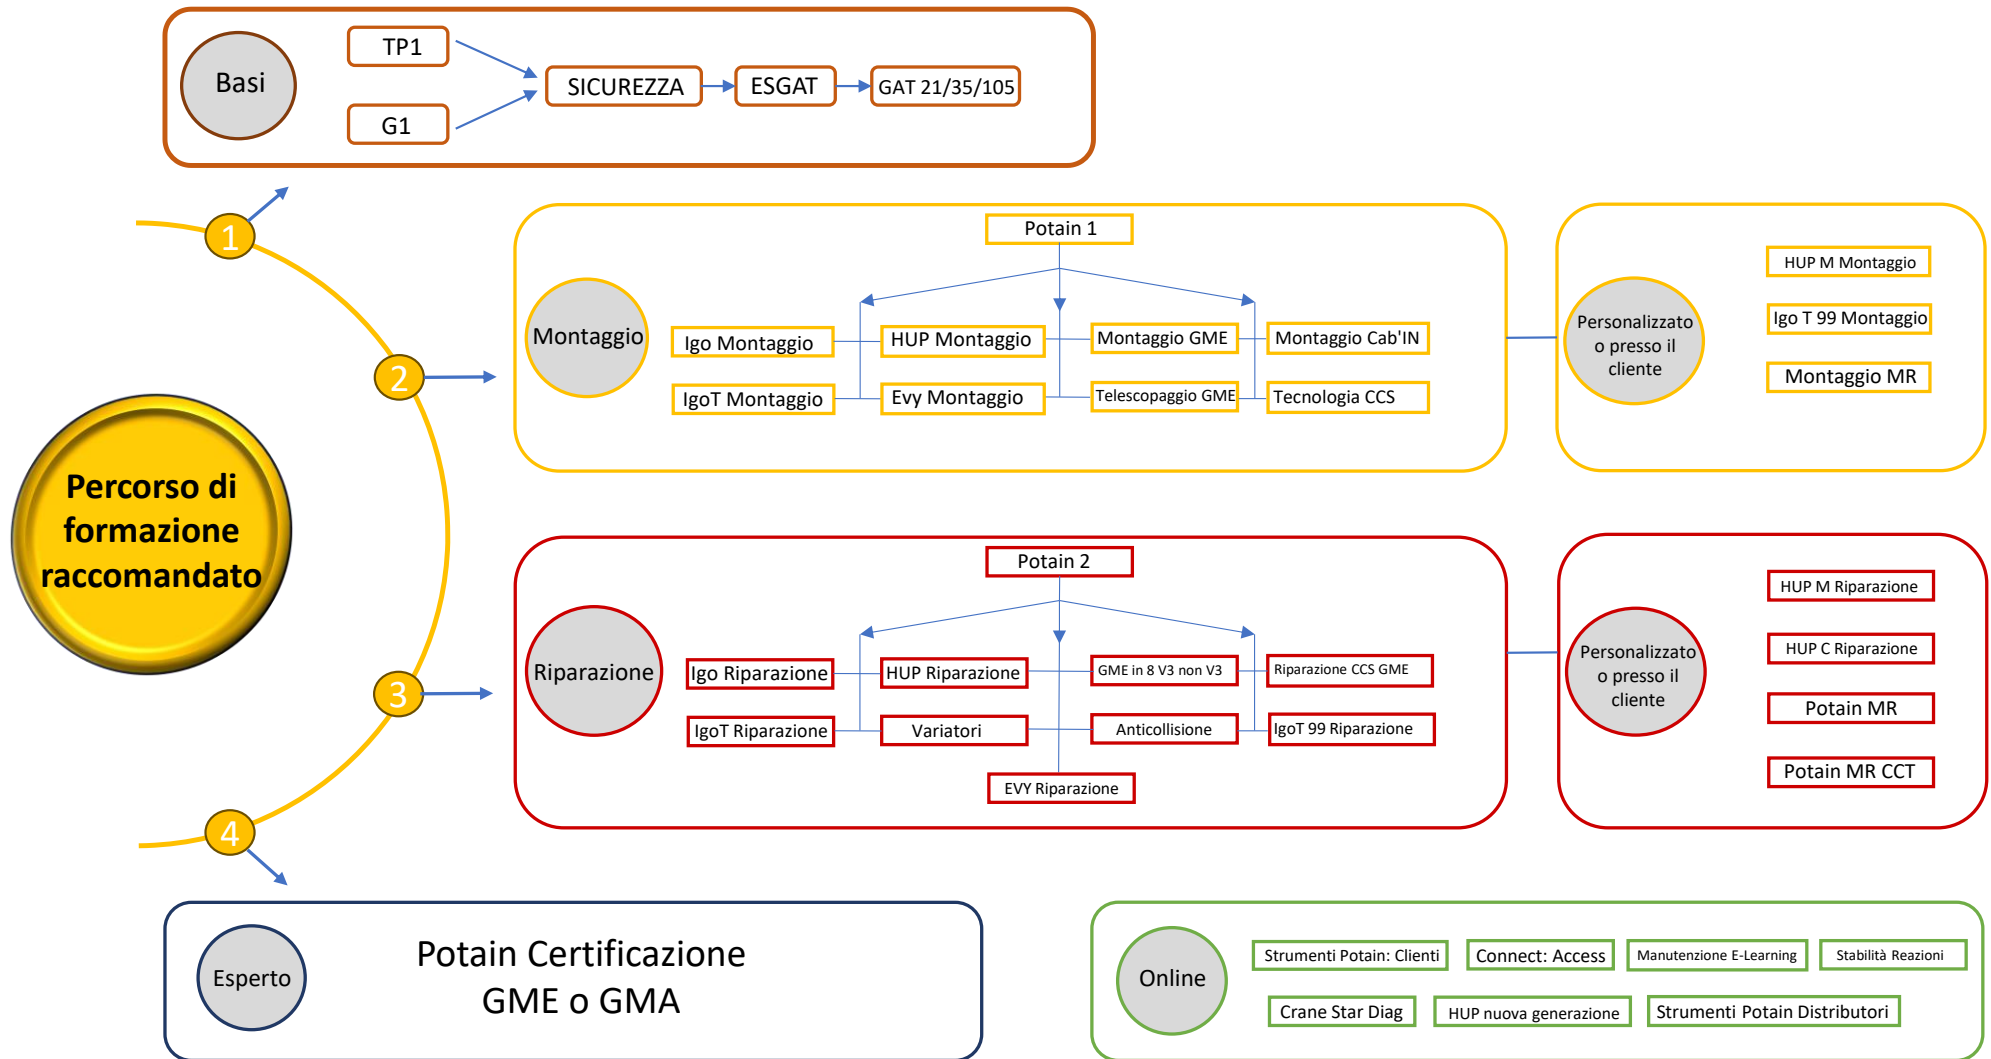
Basi

TP1

G1

SICUREZZA

ESGAT

GAT 21/35/105

Percorso di formazione raccomandato

1

2

3

4

Potain 1

Montaggio

Igo Montaggio

IgoT Montaggio

HUP Montaggio

Evy Montaggio

Montaggio GME

Telescopaggio GME

Montaggio Cab'IN

Tecnologia CCS

Personalizzato o presso il cliente

HUP M Montaggio

Igo T 99 Montaggio

Montaggio MR

Potain 2

Riparazione

Igo Riparazione

IgoT Riparazione

HUP Riparazione

Variatori

GME in 8 V3 non V3

Anticollisione

Riparazione CCS GME

IgoT 99 Riparazione

EVY Riparazione

Personalizzato o presso il cliente

HUP M Riparazione

HUP C Riparazione

Potain MR

Potain MR CCT

Esperto

Potain Certificazione
GME o GMA

Online

Strumenti Potain: Clienti

Connect: Access

Manutenzione E-Learning

Stabilità Reazioni

Crane Star Diag

HUP nuova generazione

Strumenti Potain Distributori